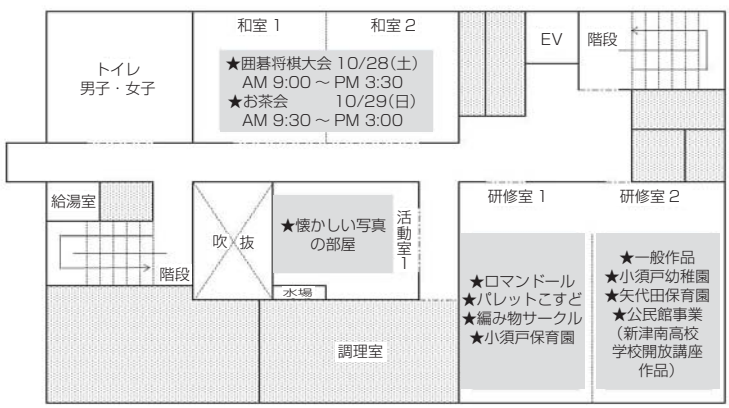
和室 1
和室 2
トイレ
男子・女子
★囲碁将棋大会 10/28(土)
AM 9:00 ～ PM 3:30
★お茶会 10/29(日)
AM 9:30 ～ PM 3:00
EV
階段
給湯室
吹
抜
★懐かしい写真の部屋
活動室 1
階段
水場
研修室 1
研修室 2
★ロマンドール
★パレットこすど
★編み物サークル
★小須戸保育園
★一般作品
★小須戸幼稚園
★矢代田保育園
★公民館事業
（新津南高校学校開放講座作品）
調理室